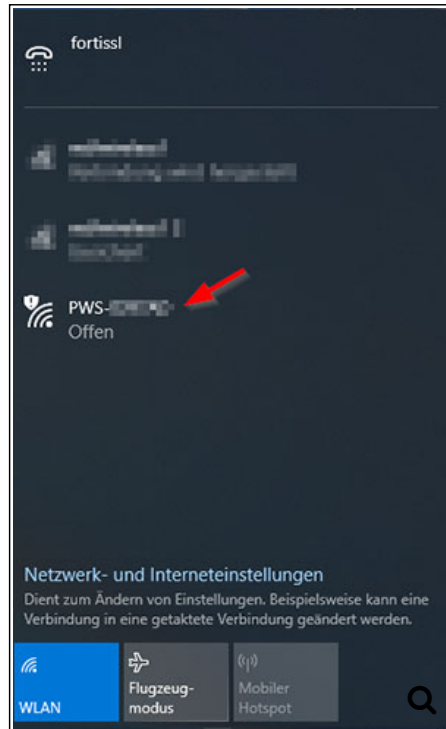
fortissl

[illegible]
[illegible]

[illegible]
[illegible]

PWS-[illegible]
Offen

Netzwerk- und Interneteinstellungen
Dient zum Ändern von Einstellungen. Beispielsweise kann eine Verbindung in eine getaktete Verbindung geändert werden.

WLAN

Flugzeugmodus

Mobiler Hotspot